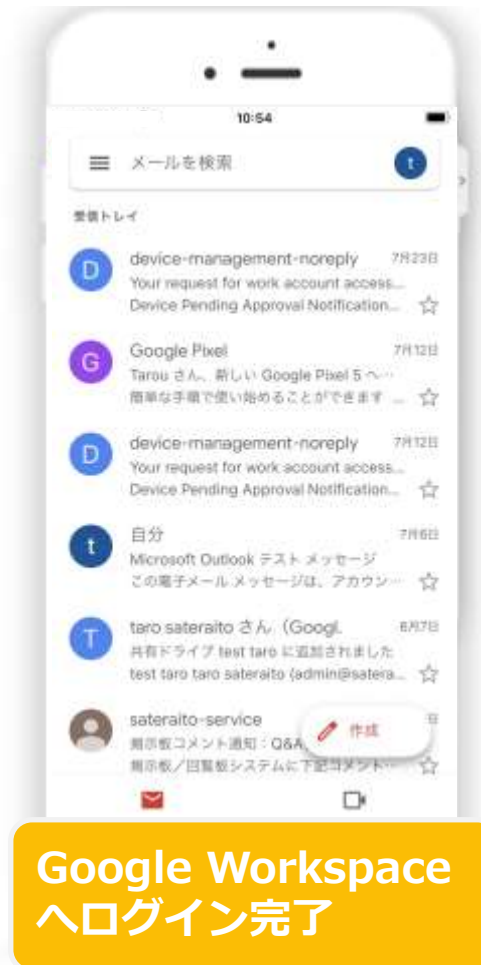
10:54

メールを検索

t

受信トレイ

D
device-management-noreply
7月23日
Your request for work account access...
Device Pending Approval Notification...

G
Google Pixel
7月12日
Tarou さん、新しい Google Pixel 5 へ…
簡単な手順で使い始めることができます …

D
device-management-noreply
7月12日
Your request for work account access...
Device Pending Approval Notification...

t
自分
7月6日
Microsoft Outlook テスト メッセージ
この電子メール メッセージは、アカウン…

T
taro sateraito さん（Googl.
6月7日
共有ドライブ test taro に追加されました
test taro taro sateraito (admin@satera...

sateraito-service
掲示板コメント通知：Q&A
掲示板／回覧板システムに下記コメント…

作成

Google Workspace
へログイン完了